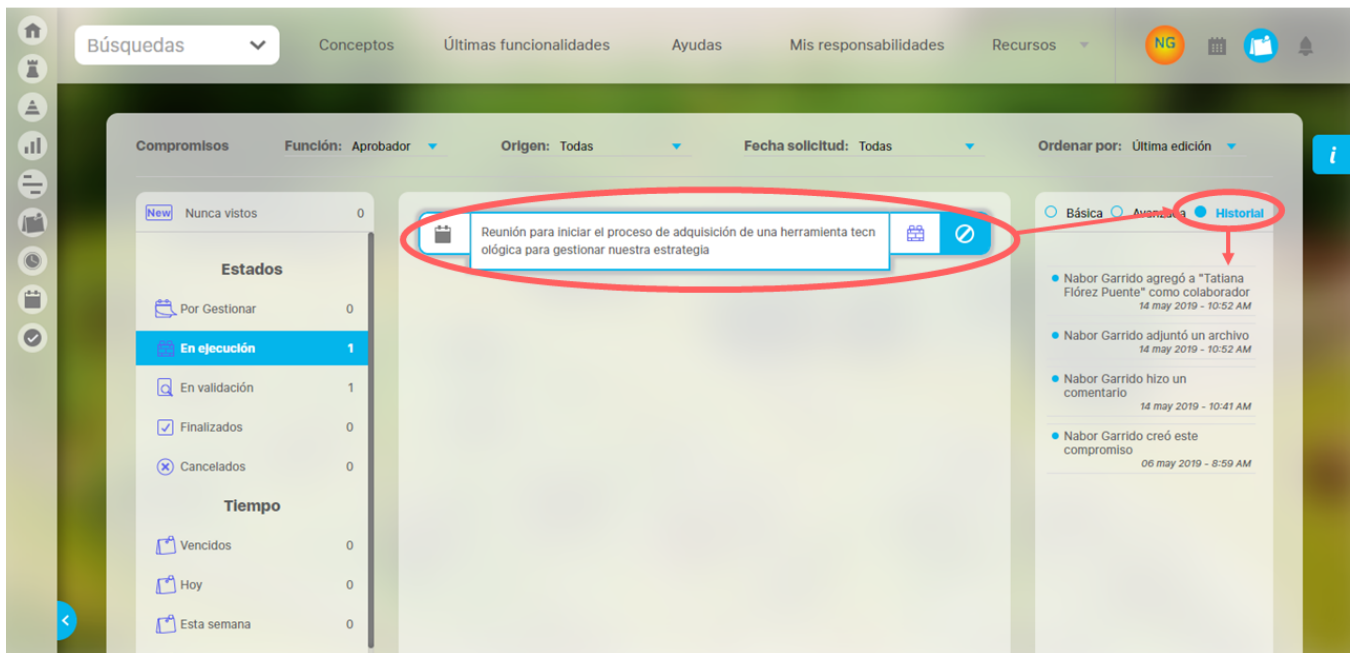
Búsquedas

Conceptos
Últimas funcionalidades
Ayudas
Mis responsabilidades
Recursos

NG

i

Compromisos
Función: Aprobador
Origen: Todas
Fecha solicitud: Todas
Ordenar por: Última edición

New Nunca vistos 0

Estados
Por Gestionar 0
En ejecución 1
En validación 1
Finalizados 0
Cancelados 0

Tiempo
Vencidos 0
Hoy 0
Esta semana 0

Reunión para iniciar el proceso de adquisición de una herramienta tecnológica para gestionar nuestra estrategia

Básica Avanzada Historial

Nabor Garrido agregó a "Tatiana Flórez Puente" como colaborador
14 may 2019 - 10:52 AM

Nabor Garrido adjuntó un archivo
14 may 2019 - 10:52 AM

Nabor Garrido hizo un comentario
14 may 2019 - 10:41 AM

Nabor Garrido creó este compromiso
06 may 2019 - 8:59 AM